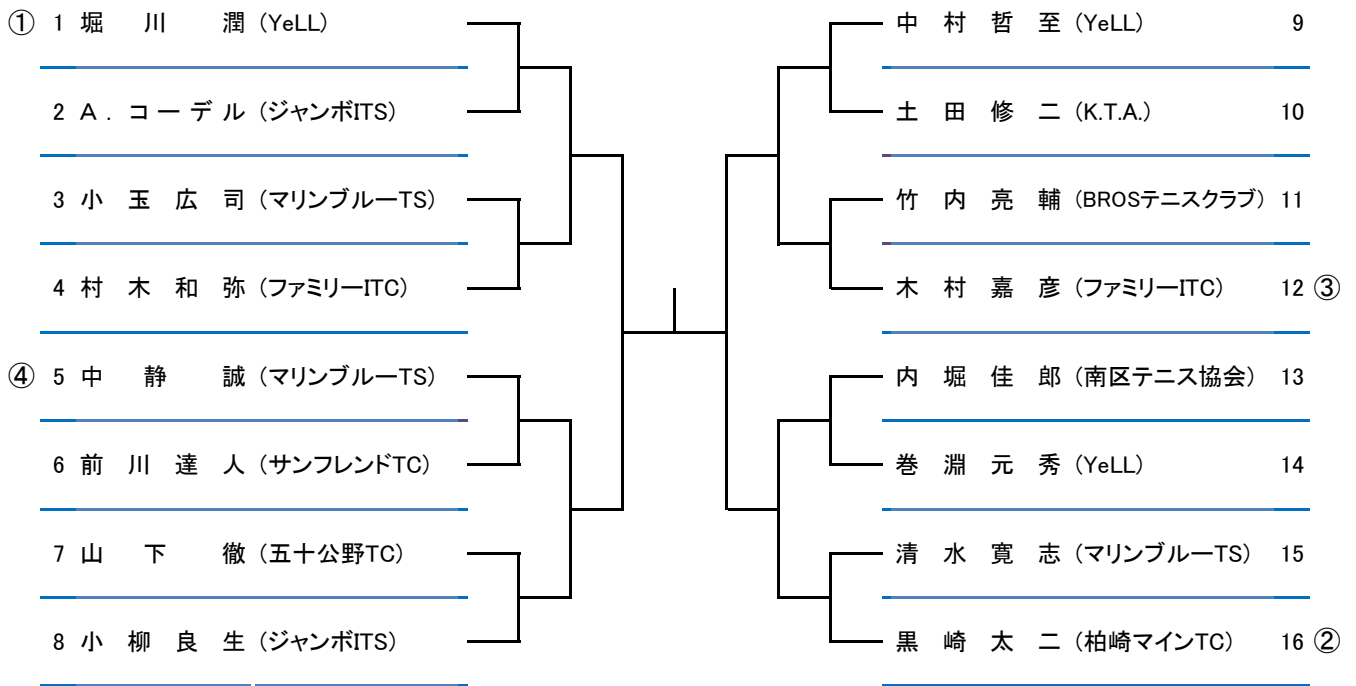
① 1 堀 川 潤（YeLL）

2 A．コーデル（ジャンボITS）

3 小 玉 広 司（マリンブルーTS）

4 村 木 和 弥（ファミリーITC）

④ 5 中 静 誠（マリンブルーTS）

6 前 川 達 人（サンフレンドTC）

7 山 下 徹（五十公野TC）

8 小 柳 良 生（ジャンボITS）

中 村 哲 至（YeLL） 9

土 田 修 二（K.T.A.） 10

竹 内 亮 輔（BROSテニスクラブ） 11

木 村 嘉 彦（ファミリーITC） 12 ③

内 堀 佳 郎（南区テニス協会） 13

巻 淵 元 秀（YeLL） 14

清 水 寛 志（マリンブルーTS） 15

黒 崎 太 二（柏崎マインTC） 16 ②